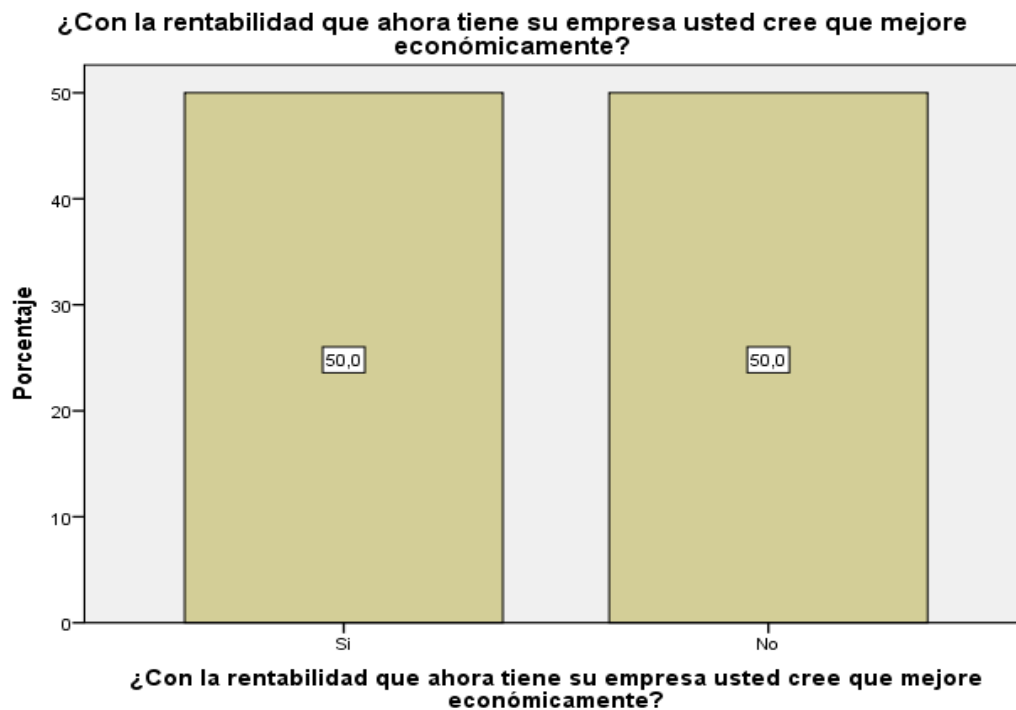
¿Con la rentabilidad que ahora tiene su empresa usted cree que mejore económicamente?

Porcentaje

50
40
30
20
10
0

50,0

50,0

Si

No

¿Con la rentabilidad que ahora tiene su empresa usted cree que mejore económicamente?